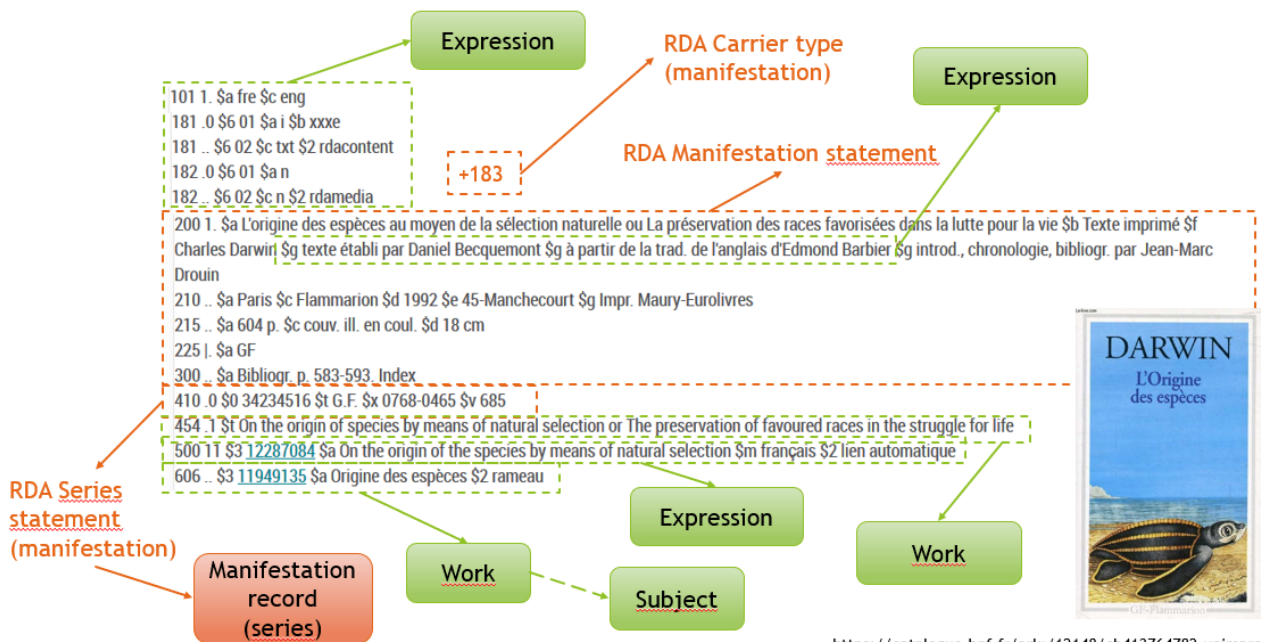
Expression

RDA Carrier type (manifestation)

Expression

101 1. $a fre $c eng
181 .0 $6 01 $a i $b xxxe
181 .. $6 02 $c txt $2 rdacontent
182 .0 $6 01 $a n
182 .. $6 02 $c n $2 rdamedia

+183

RDA Manifestation statement

200 1. $a L'origine des espèces au moyen de la sélection naturelle ou La préservation des races favorisées dans la lutte pour la vie $b Texte imprimé $f Charles Darwin $g texte établi par Daniel Becquemont $g à partir de la trad. de l'anglais d'Edmond Barbier $g introd., chronologie, bibliogr. par Jean-Marc Drouin
210 .. $a Paris $c Flammarion $d 1992 $e 45-Manchecourt $g Impr. Maury-Eurolivres
215 .. $a 604 p. $c couv. ill. en coul. $d 18 cm
225 |. $a GF
300 .. $a Bibliogr. p. 583-593. Index
410 .0 $0 34234516 $t G.F. $x 0768-0465 $v 685
454 .1 $t On the origin of species by means of natural selection or The preservation of favoured races in the struggle for life
500 11 $3 12287084 $a On the origin of the species by means of natural selection $m français $2 lien automatique
606 .. $3 11949135 $a Origine des espèces $2 rameau

DARWIN
L'Origine des espèces
GF-Flammarion

RDA Series statement (manifestation)

Manifestation record (series)

Work

Subject

Expression

Work

https://catalogue.bnf.fr/ark:/12148/cb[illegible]